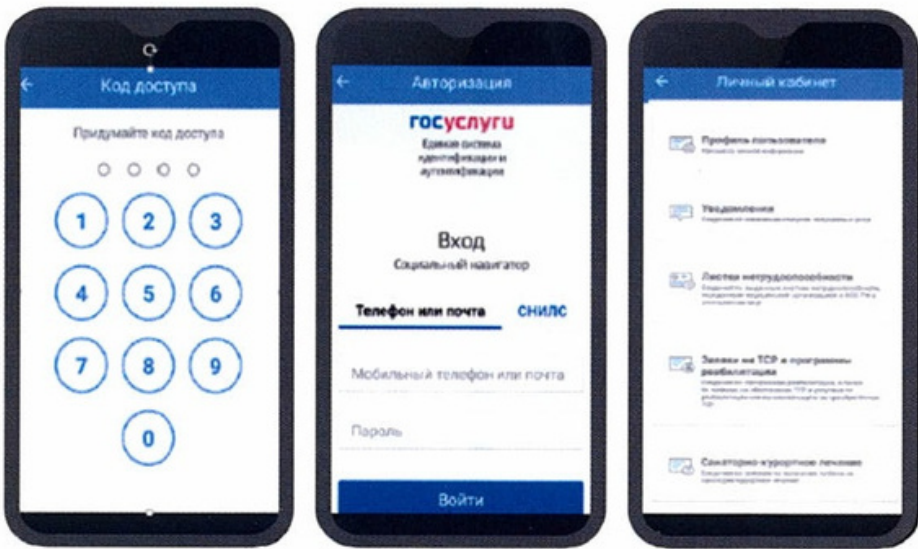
Код доступа

Придумайте код доступа

1 2 3
4 5 6
7 8 9
0

Авторизация

госуслуги
Единая система идентификации и аутентификации

Вход
Социальный навигатор

Телефон или почта СНИЛС

Мобильный телефон или почта

Пароль

Войти

Личный кабинет

Профиль пользователя
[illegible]

Уведомления
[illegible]

Листки нетрудоспособности
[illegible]

Заявки на ТСР и программы реабилитации
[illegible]

Санаторно-курортное лечение
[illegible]